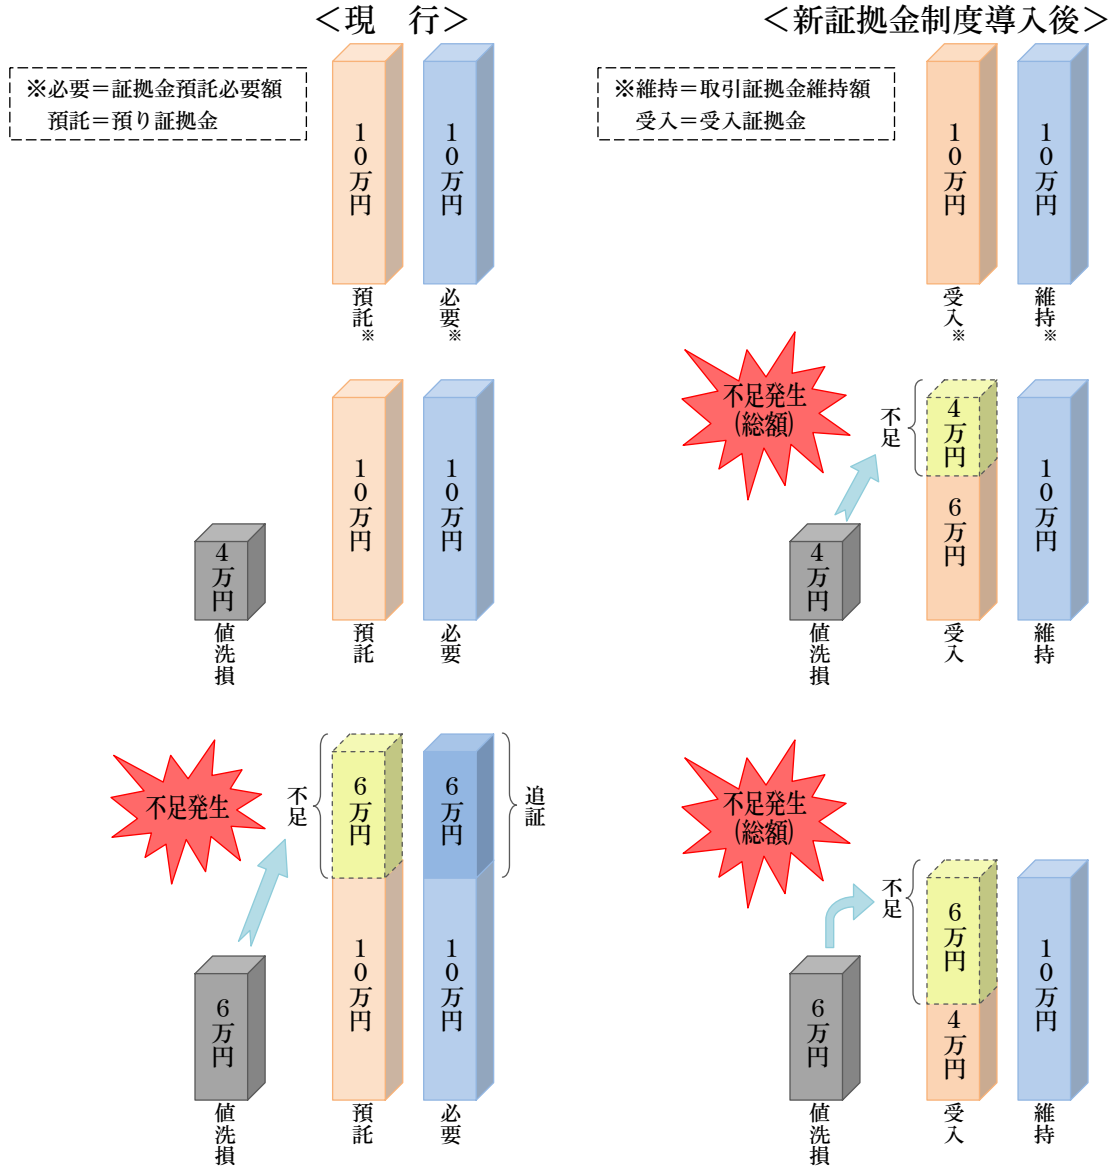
<現　行>

※必要＝証拠金預託必要額
預託＝預り証拠金

10万円
預託※

10万円
必要※

4万円
値洗損

10万円
預託

10万円
必要

不足発生

不足

6万円

10万円
預託

6万円

10万円
必要

追証

6万円
値洗損

<新証拠金制度導入後>

※維持＝取引証拠金維持額
受入＝受入証拠金

10万円
受入※

10万円
維持※

不足発生
(総額)

不足

4万円

6万円
受入

10万円
維持

4万円
値洗損

不足発生
(総額)

不足

6万円

4万円
受入

10万円
維持

6万円
値洗損